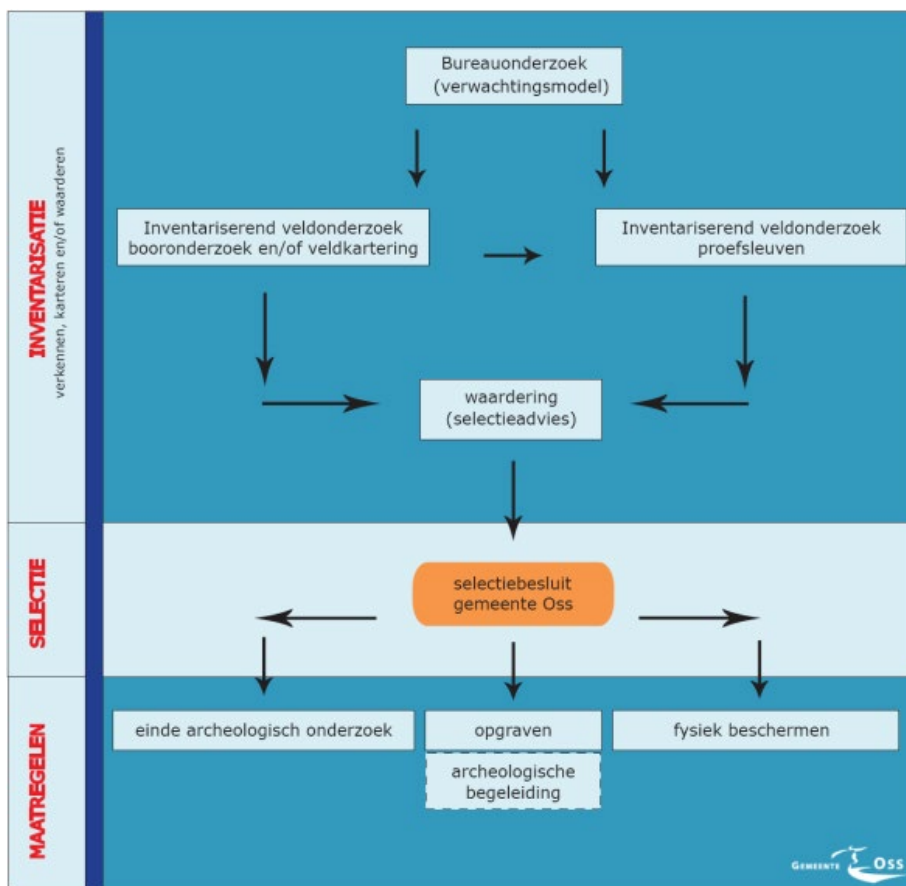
INVENTARISATIE
verkennen, karteren en/of waarderen

Bureauonderzoek
(verwachtingsmodel)

Inventariserend veldonderzoek
booronderzoek en/of veldkartering

Inventariserend veldonderzoek
proefsleuven

waardering
(selectieadvies)

SELECTIE

selectiebesluit
gemeente Oss

MAATREGELEN

einde archeologisch onderzoek

opgraven

archeologische
begeleiding

fysiek beschermen

GEMEENTE OSS